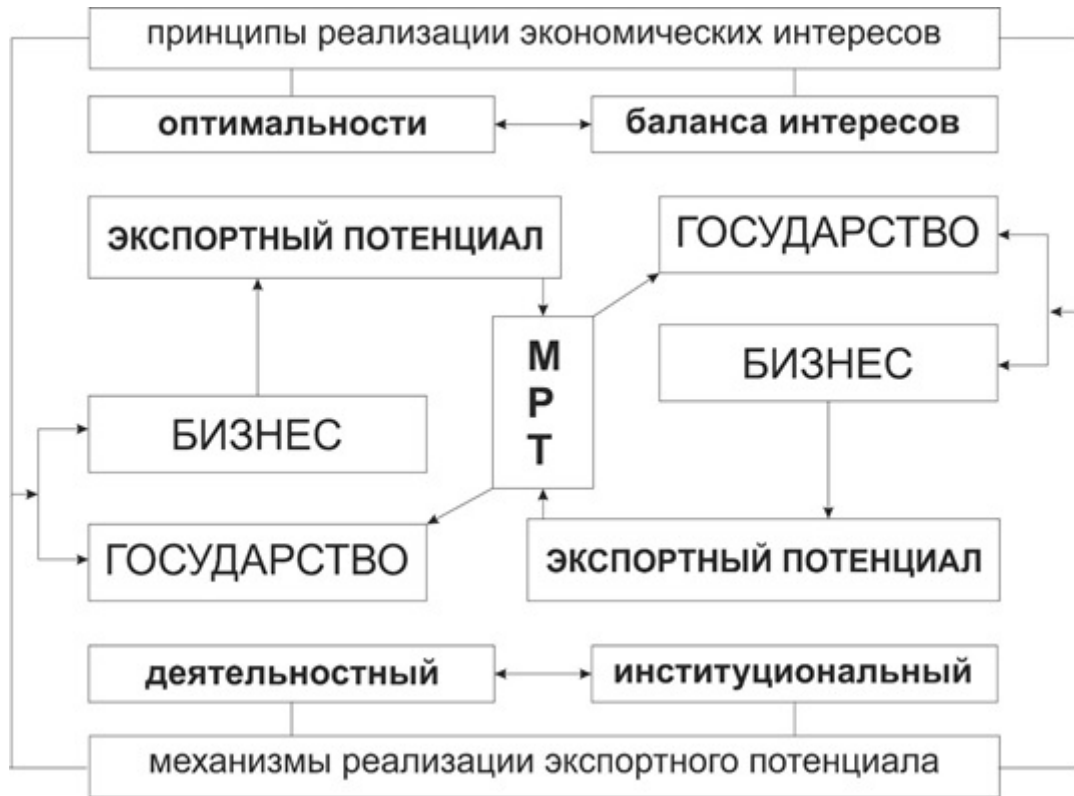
принципы реализации экономических интересов

оптимальности

баланса интересов

ЭКСПОРТНЫЙ ПОТЕНЦИАЛ

ГОСУДАРСТВО

М
Р
Т

БИЗНЕС

БИЗНЕС

ГОСУДАРСТВО

ЭКСПОРТНЫЙ ПОТЕНЦИАЛ

деятельностный

институциональный

механизмы реализации экспортного потенциала